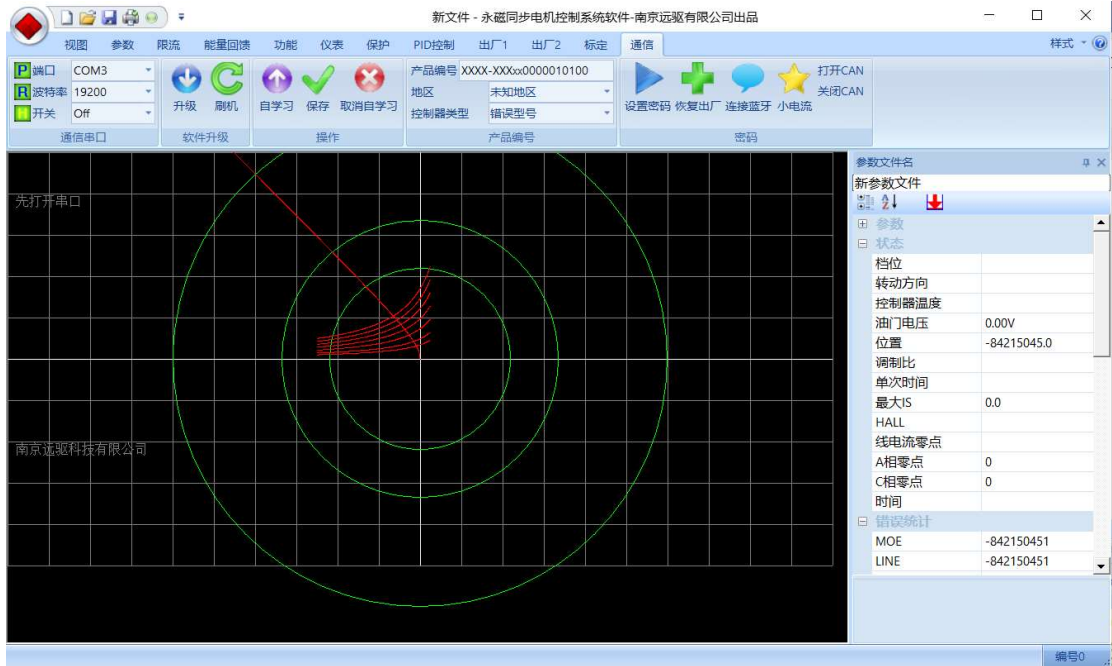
新文件 - 永磁同步电机控制系统软件-南京远驱有限公司出品

视图 参数 限流 能量回馈 功能 仪表 保护 PID控制 出厂1 出厂2 标定 通信

样式

P 端口 COM3
R 波特率 19200
开关 Off
通信串口

升级 刷机
软件升级

自学习 保存 取消自学习
操作

产品编号 XXXX-XXXxx0000010100
地区 未知地区
控制器类型 错误型号
产品编号

设置密码 恢复出厂 连接蓝牙 小电流
打开CAN
关闭CAN
密码

先打开串口

南京远驱科技有限公司

参数文件名
新参数文件

| | |
|---|---|
| 参数 | |
| 状态 | |
| 档位 | |
| 转动方向 | |
| 控制器温度 | |
| 油门电压 | 0.00V |
| 位置 | -84215045.0 |
| 调制比 | |
| 单次时间 | |
| 最大IS | 0.0 |
| HALL | |
| 线电流零点 | |
| A相零点 | 0 |
| C相零点 | 0 |
| 时间 | |
| 错误统计 | |
| MOE | -842150451 |
| LINE | -842150451 |

编号0